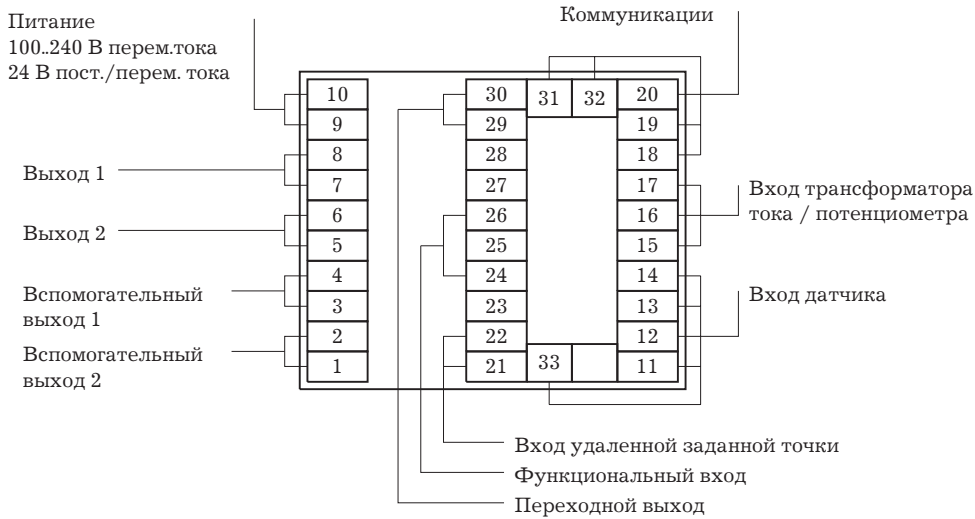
Питание
100..240 В перем.тока
24 В пост./перем. тока

Коммуникации

Выход 1

Выход 2

Вспомогательный выход 1

Вспомогательный выход 2

10
9
8
7
6
5
4
3
2
1

30
29
28
27
26
25
24
23
22
21

31
32
33

20
19
18
17
16
15
14
13
12
11

Вход трансформатора тока / потенциометра

Вход датчика

Вход удаленной заданной точки

Функциональный вход

Переходной выход